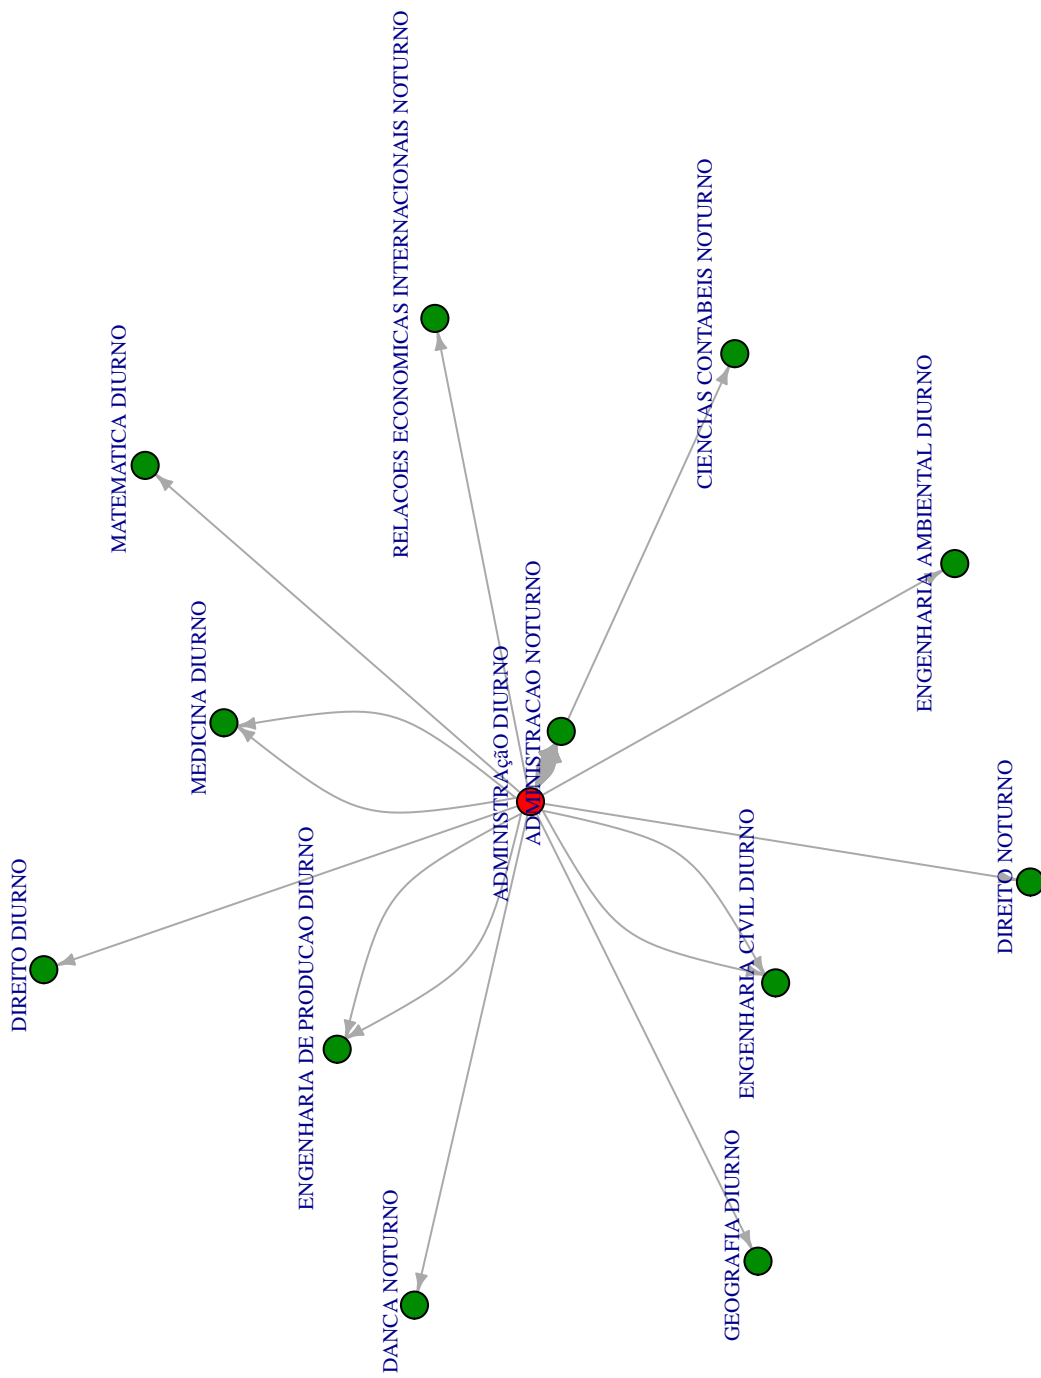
RELACOES ECONOMICAS INTERNACIONAIS NOTURNO

CIENCIAS CONTABEIS NOTURNO

MATEMATICA DIURNO

ENGENHARIA AMBIENTAL DIURNO

ADMINISTRACAO NOTURNO

MEDICINA DIURNO

ADMINISTRAção DIURNO

DIREITO NOTURNO

ENGENHARIA DE PRODUCAO DIURNO

ENGENHARIA CIVIL DIURNO

DIREITO DIURNO

DANCA NOTURNO

GEOGRAFIA DIURNO